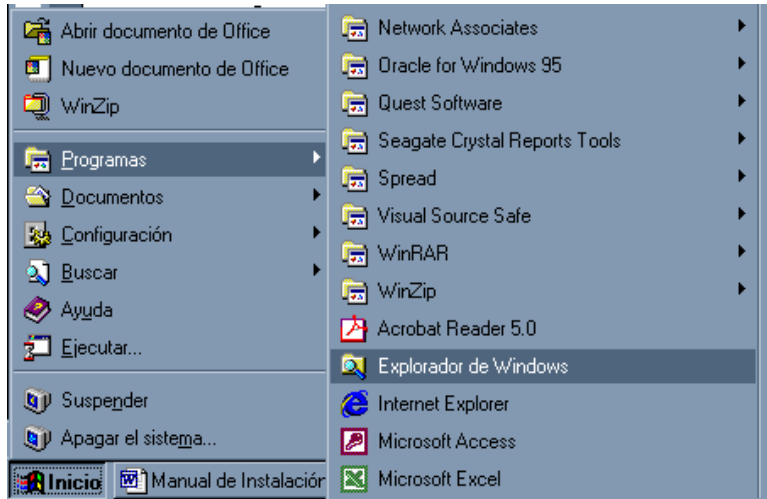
Abrir documento de Office
Nuevo documento de Office
WinZip
Programas
Documentos
Configuración
Buscar
Ayuda
Ejecutar...
Suspender
Apagar el sistema...
Inicio
Manual de Instalación

Network Associates
Oracle for Windows 95
Quest Software
Seagate Crystal Reports Tools
Spread
Visual Source Safe
WinRAR
WinZip
Acrobat Reader 5.0
Explorador de Windows
Internet Explorer
Microsoft Access
Microsoft Excel